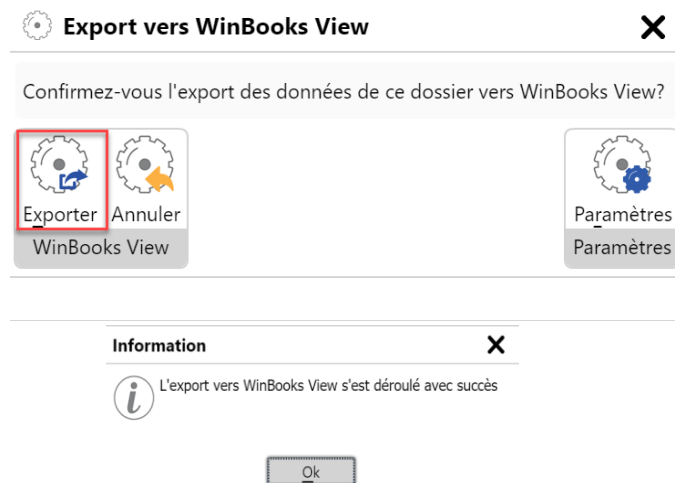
Export vers WinBooks View

Confirmez-vous l'export des données de ce dossier vers WinBooks View?

Exporter
Annuler
WinBooks View

Paramètres
Paramètres

Information

L'export vers WinBooks View s'est déroulé avec succès

Ok